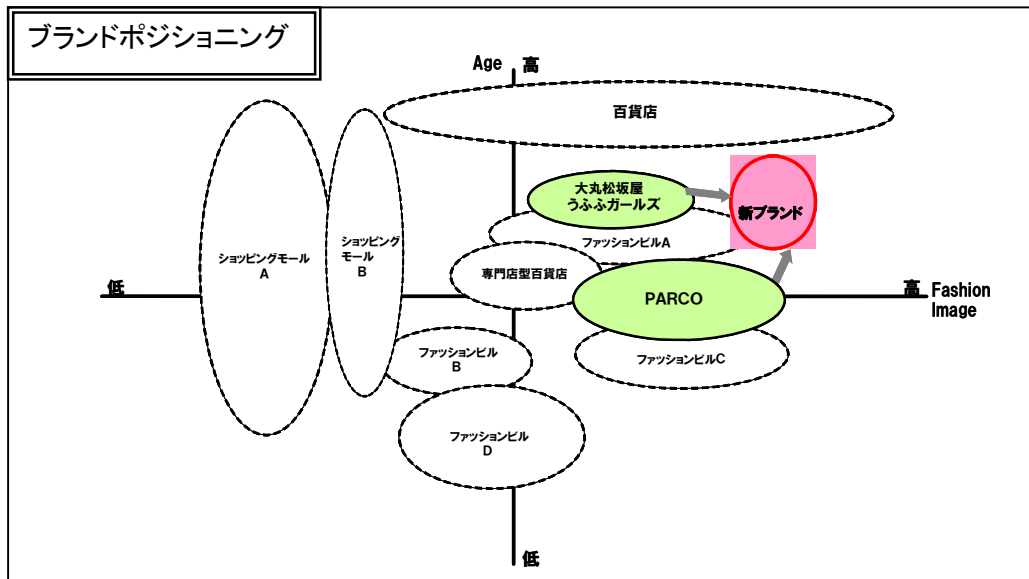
ブランドポジショニング

Age 高

百貨店

ショッピングモール A

ショッピングモール B

大丸松坂屋 うふふガールズ

新ブランド

ファッションビルA

専門店型百貨店

低

PARCO

高 Fashion Image

ファッションビル B

ファッションビルC

ファッションビル D

低